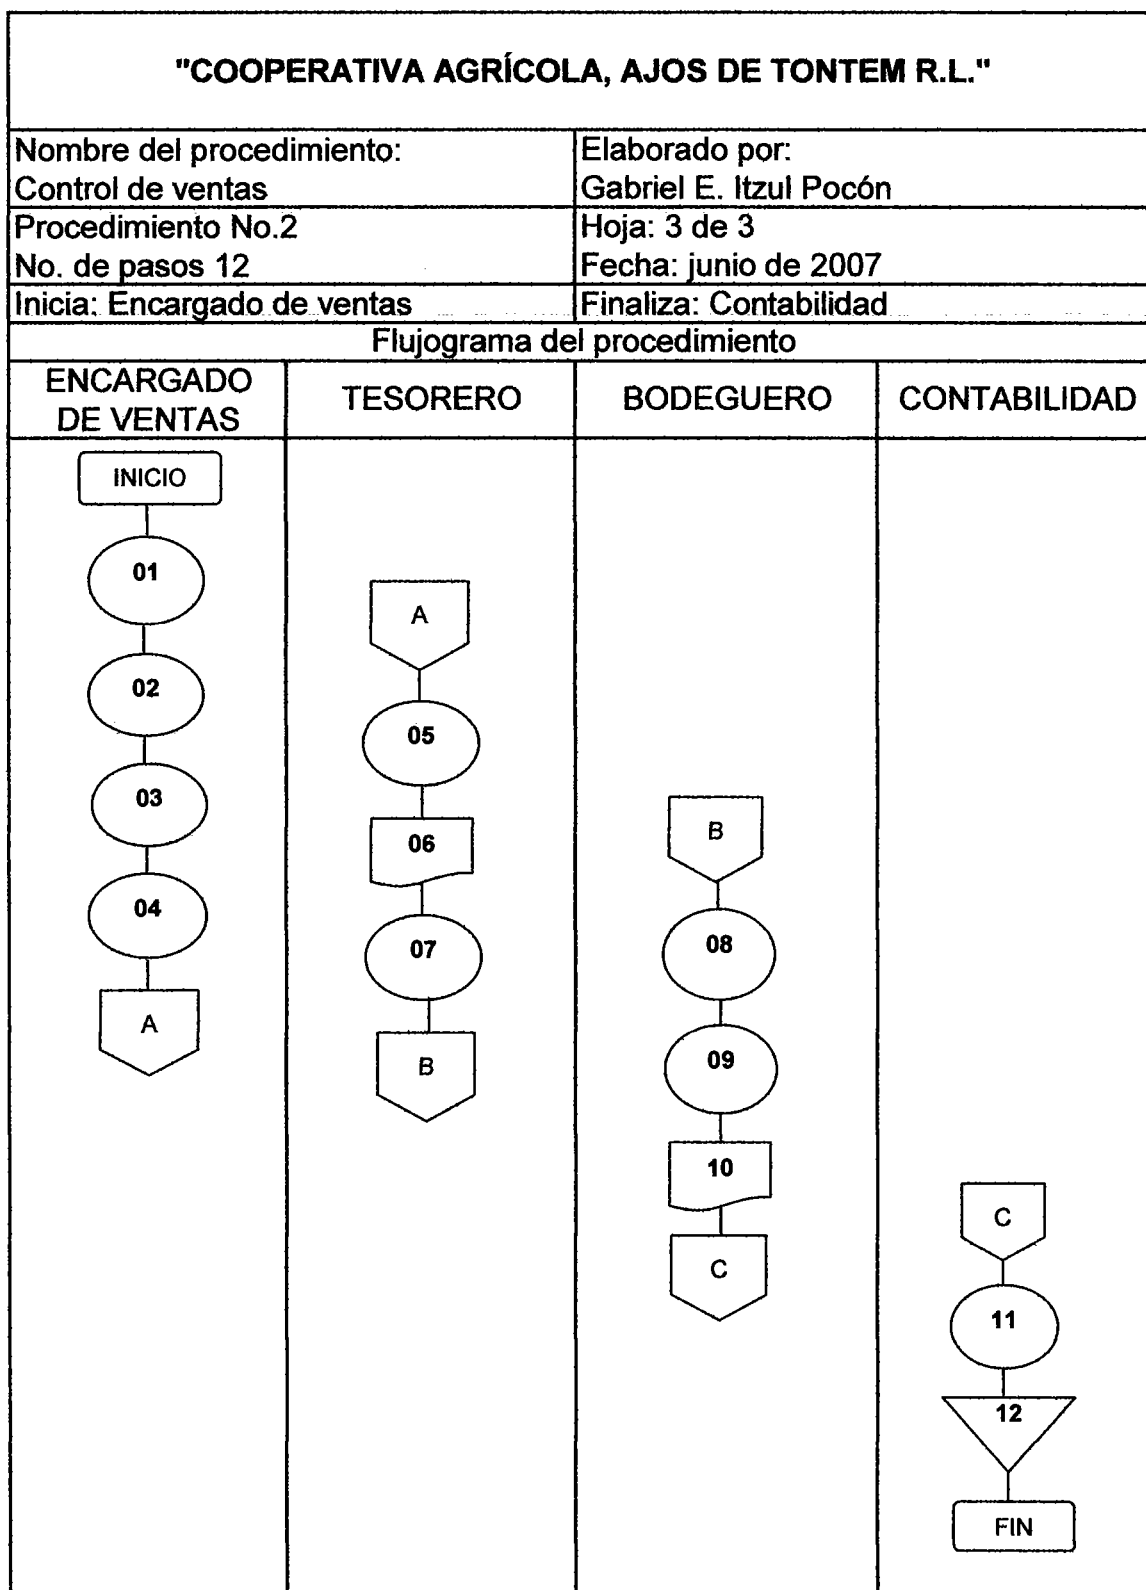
"COOPERATIVA AGRÍCOLA, AJOS DE TONTEM R.L."

| Nombre del procedimiento: Control de ventas | Elaborado por: Gabriel E. Itzul Pocón |
|---|---|
| Procedimiento No.2 No. de pasos 12 | Hoja: 3 de 3 Fecha: junio de 2007 |
| Inicia: Encargado de ventas | Finaliza: Contabilidad |

Flujograma del procedimiento

| ENCARGADO DE VENTAS | TESORERO | BODEGUERO | CONTABILIDAD |
|---|---|---|---|
| INICIO 01 02 03 04 A | A 05 06 07 B | B 08 09 10 C | C 11 12 FIN |